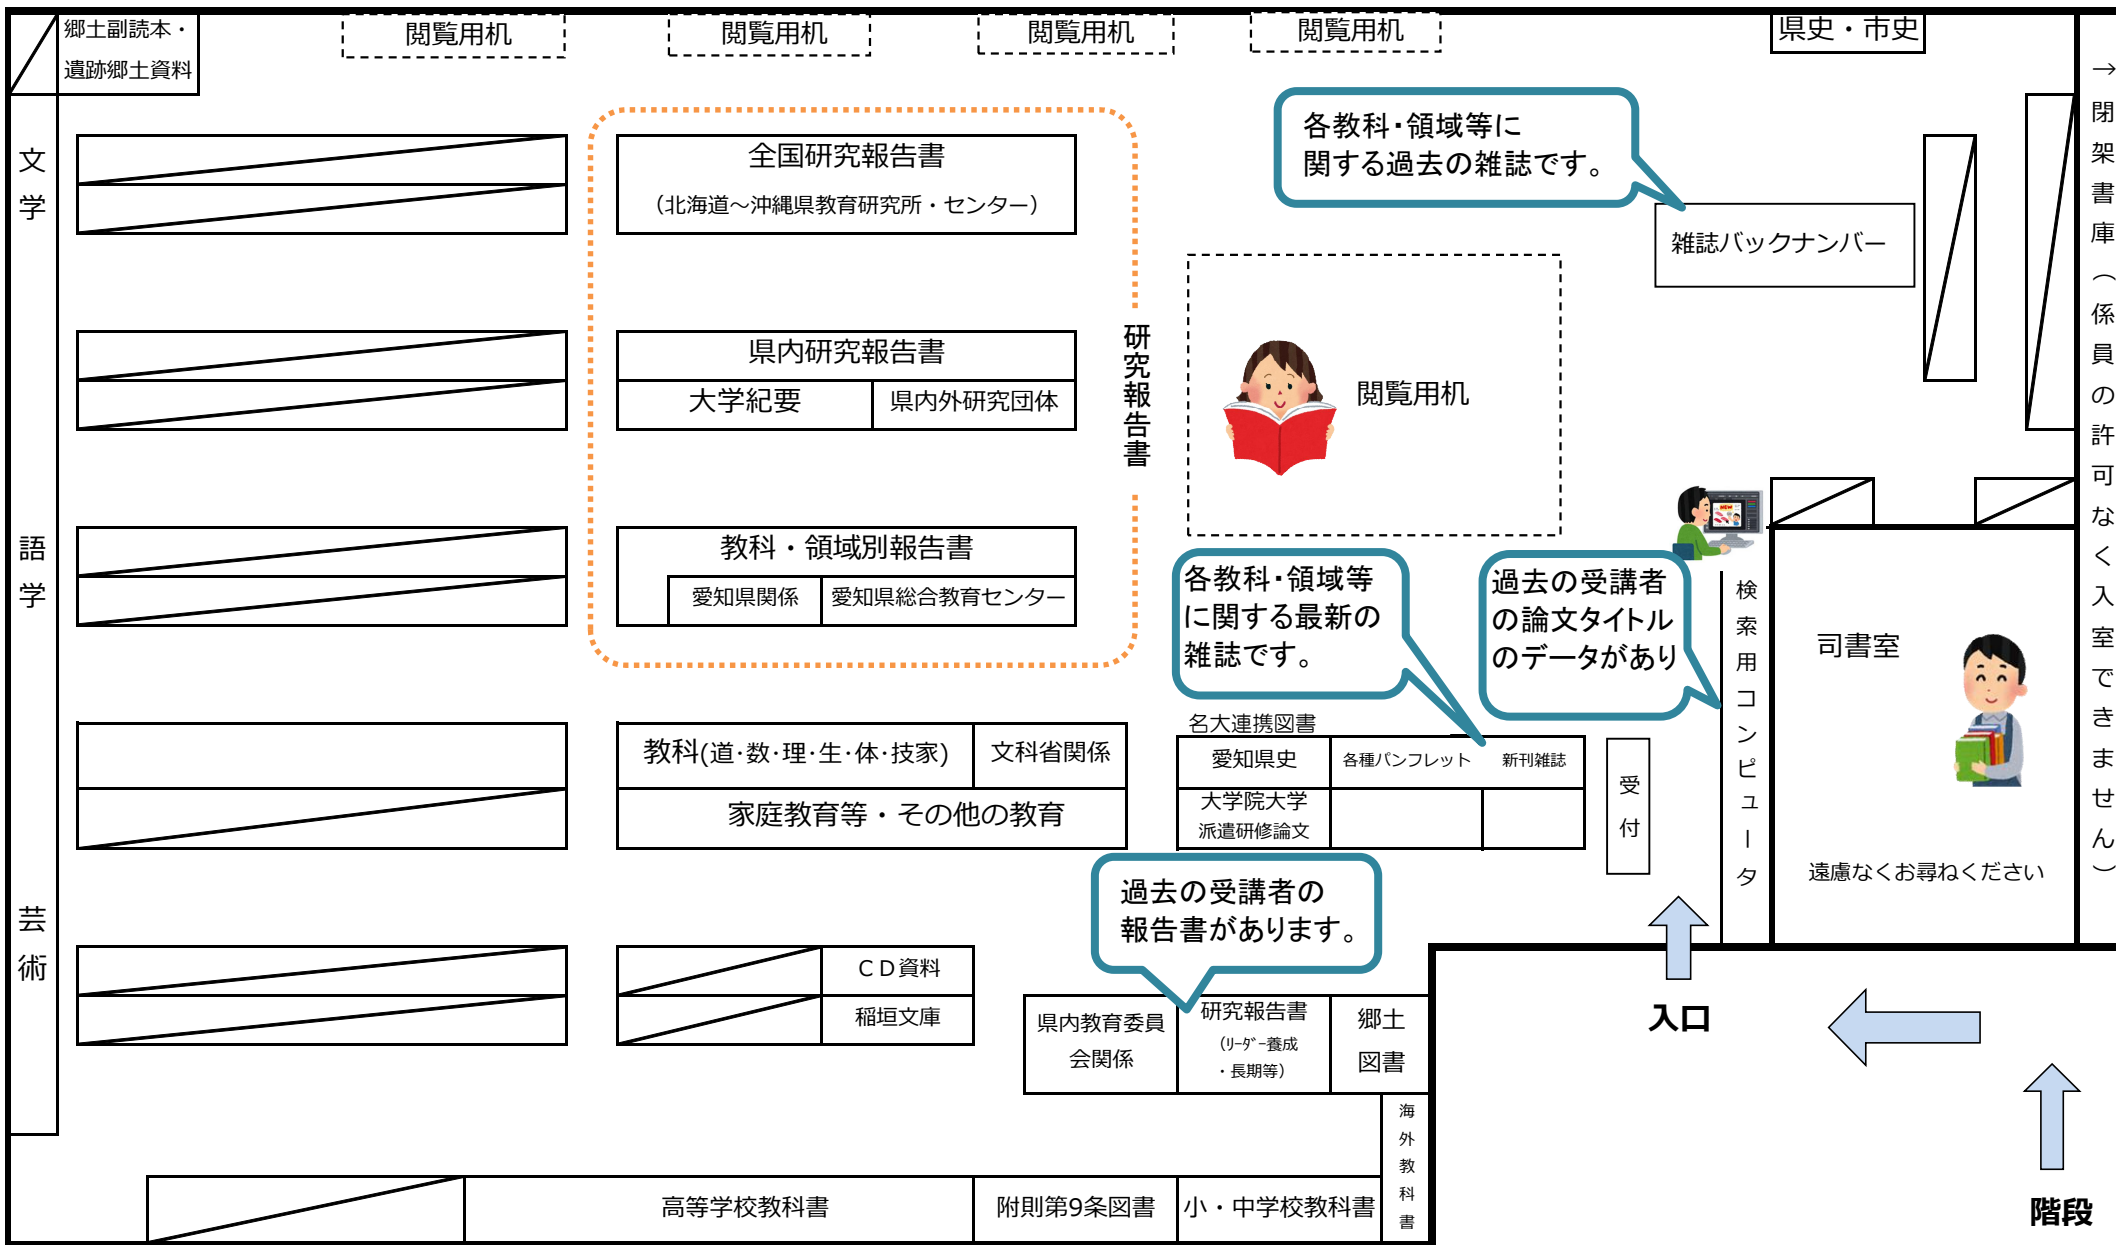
郷土副読本・遺跡郷土資料

閲覧用机

閲覧用机

閲覧用机

閲覧用机

県史・市史

→閉架書庫（係員の許可なく入室できません）

文学

語学

芸術

全国研究報告書
（北海道～沖縄県教育研究所・センター）

県内研究報告書

大学紀要

県内外研究団体

教科・領域別報告書

愛知県関係

愛知県総合教育センター

研究報告書

各教科・領域等に関する過去の雑誌です。

雑誌バックナンバー

閲覧用机

各教科・領域等に関する最新の雑誌です。

過去の受講者の論文タイトルのデータがあり

検索用コンピュータ

司書室

遠慮なくお尋ねください

名大連携図書

| 愛知県史 | 各種パンフレット | 新刊雑誌 |
|---|---|---|
| 大学院大学派遣研修論文 | | |

受付

| 教科(道･数･理･生･体･技家) | 文科省関係 |
|---|---|
| 家庭教育等・その他の教育 | |

過去の受講者の報告書があります。

ＣＤ資料

稲垣文庫

| 県内教育委員会関係 | 研究報告書（ﾘｰﾀﾞｰ養成・長期等） | 郷土図書 |
|---|---|---|

入口

階段

海外教科書

高等学校教科書

附則第9条図書

小・中学校教科書